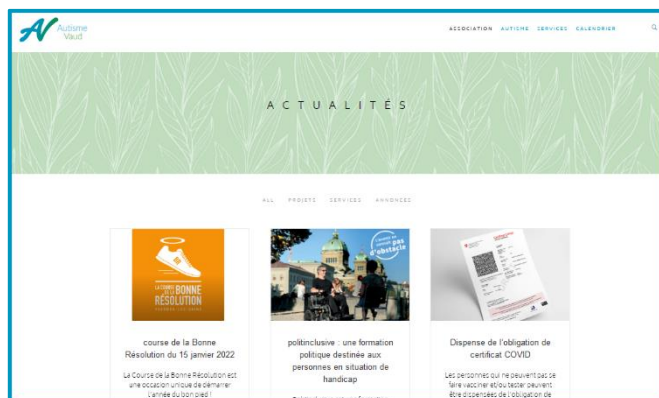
Autisme Vaud

ASSOCIATION AUTISME SERVICES CALENDRIER

ACTUALITÉS

ALL PROJETS SERVICES ANNONCES

LA COURSE DE LA BONNE RÉSOLUTION

course de la Bonne Résolution du 15 janvier 2022

La Course de la Bonne Résolution est une occasion unique de démarrer l'année du bon pied !

pas d'obstacle

politinclusive : une formation politique destinée aux personnes en situation de handicap

Dispense de l'obligation de certificat COVID

Les personnes qui ne peuvent pas se faire vacciner et/ou tester peuvent être dispensées de l'obligation de